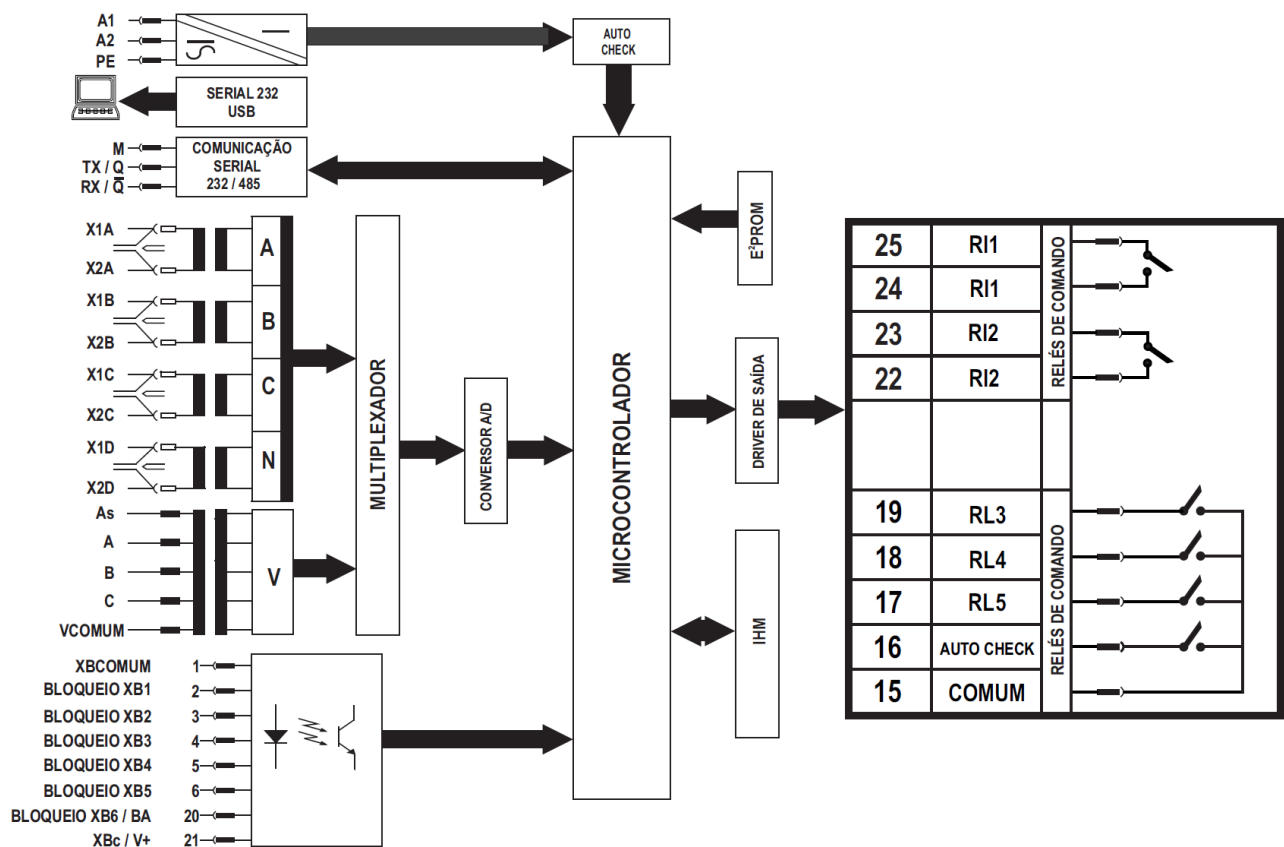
A1
A2
PE

AUTO CHECK

SERIAL 232
USB

M
TX / Q
RX / $\overline{Q}$

COMUNICAÇÃO SERIAL 232 / 485

E²PROM

X1A
X2A
X1B
X2B
X1C
X2C
X1D
X2D

A
B
C
N

MULTIPLEXADOR

CONVERSOR A/D

MICROCONTROLADOR

DRIVER DE SAÍDA

As
A
B
C
VCOMUM

V

IHM

| 25 | RI1 |
|---|---|
| 24 | RI1 |
| 23 | RI2 |
| 22 | RI2 |

RELÉS DE COMANDO

| 19 | RL3 |
|---|---|
| 18 | RL4 |
| 17 | RL5 |
| 16 | AUTO CHECK |
| 15 | COMUM |

RELÉS DE COMANDO

XBCOMUM 1
BLOQUEIO XB1 2
BLOQUEIO XB2 3
BLOQUEIO XB3 4
BLOQUEIO XB4 5
BLOQUEIO XB5 6
BLOQUEIO XB6 / BA 20
XBc / V+ 21